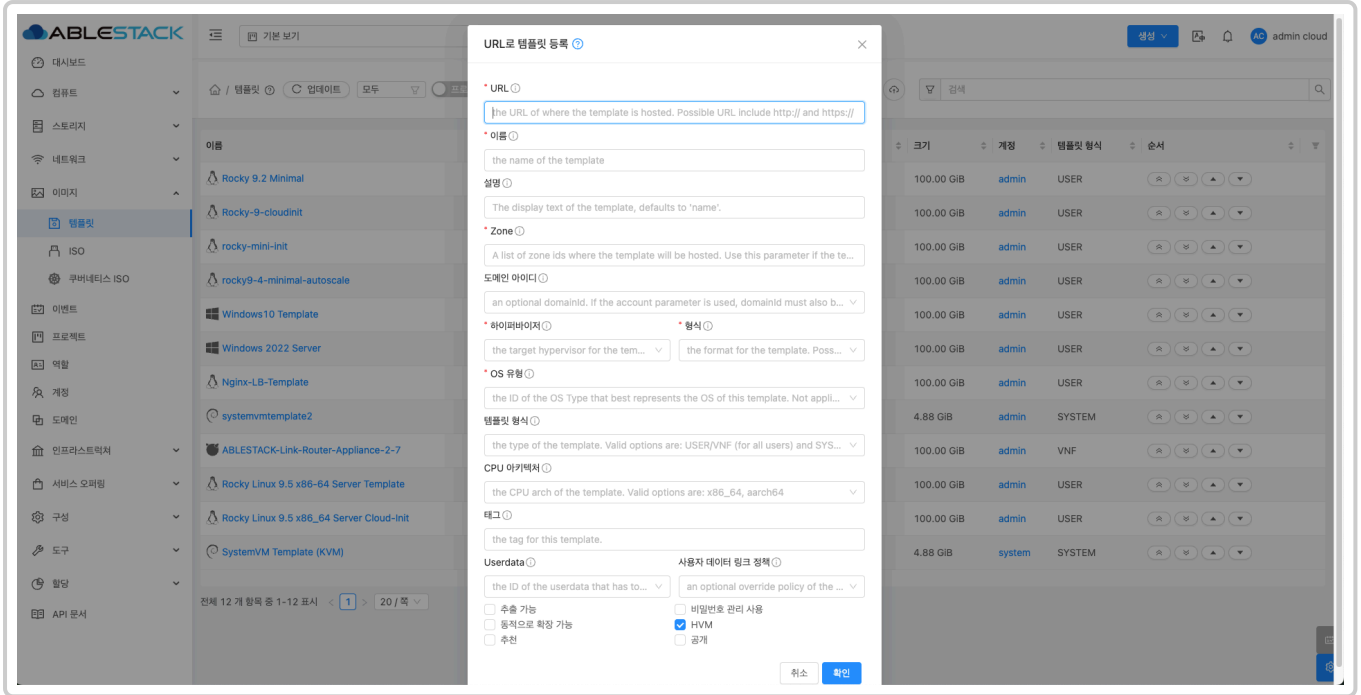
ABLESTACK
기본 보기
생성
AC admin cloud

대시보드
컴퓨트
스토리지
네트워크
이미지
템플릿
ISO
쿠버네티스 ISO
이벤트
프로젝트
역할
계정
도메인
인프라스트럭처
서비스 오퍼링
구성
도구
할당
API 문서

템플릿 업데이트 모두
검색

| 이름 | 크기 | 계정 | 템플릿 형식 | 순서 |
|---|---|---|---|---|
| Rocky 9.2 Minimal | 100.00 GiB | admin | USER | |
| Rocky-9-cloudinit | 100.00 GiB | admin | USER | |
| rocky-mini-init | 100.00 GiB | admin | USER | |
| rocky9-4-minimal-autoscale | 100.00 GiB | admin | USER | |
| Windows10 Template | 100.00 GiB | admin | USER | |
| Windows 2022 Server | 100.00 GiB | admin | USER | |
| Nginx-LB-Template | 100.00 GiB | admin | USER | |
| systemvmtemplate2 | 4.88 GiB | admin | SYSTEM | |
| ABLESTACK-Link-Router-Appliance-2-7 | 100.00 GiB | admin | VNF | |
| Rocky Linux 9.5 x86-64 Server Template | 100.00 GiB | admin | USER | |
| Rocky Linux 9.5 x86_64 Server Cloud-Init | 100.00 GiB | admin | USER | |
| SystemVM Template (KVM) | 4.88 GiB | system | SYSTEM | |

전체 12 개 항목 중 1-12 표시 1 20 / 쪽

URL로 템플릿 등록

* URL
the URL of where the template is hosted. Possible URL include http:// and https://
* 이름
the name of the template
설명
The display text of the template, defaults to 'name'.
* Zone
A list of zone ids where the template will be hosted. Use this parameter if the te...
도메인 아이디
an optional domainId. If the account parameter is used, domainId must also b...
* 하이퍼바이저
the target hypervisor for the tem...
* 형식
the format for the template. Poss...
* OS 유형
the ID of the OS Type that best represents the OS of this template. Not appli...
템플릿 형식
the type of the template. Valid options are: USER/VNF (for all users) and SYS...
CPU 아키텍처
the CPU arch of the template. Valid options are: x86_64, aarch64
태그
the tag for this template.
Userdata
the ID of the userdata that has to...
사용자 데이터 링크 정책
an optional override policy of the ...
추출 가능
동적으로 확장 가능
추천
비밀번호 관리 사용
HVM
공개
취소
확인